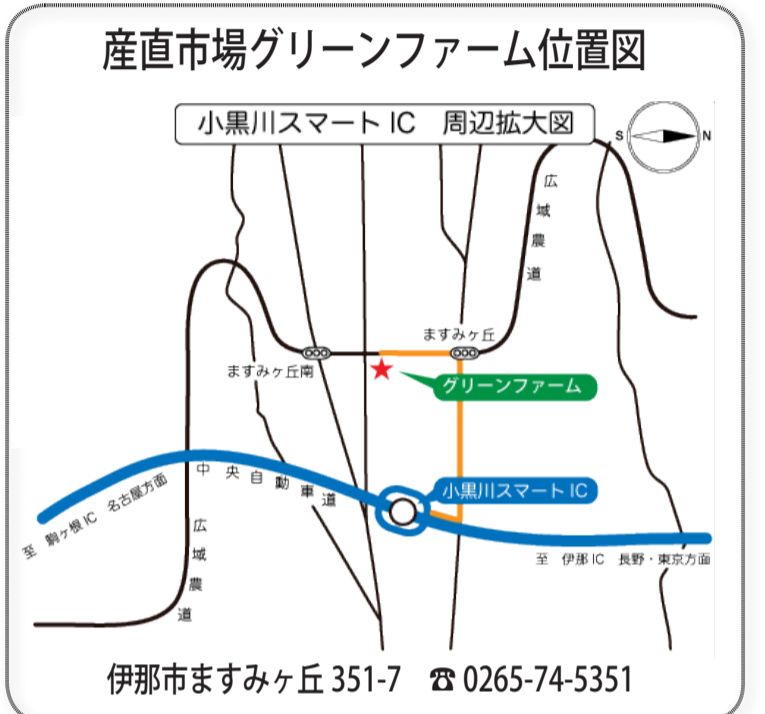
産直市場グリーンファーム位置図

小黒川スマート IC　周辺拡大図

S
N

広域農道

ますみヶ丘

ますみヶ丘南

グリーンファーム

中央自動車道

小黒川スマート IC

至　駒ヶ根 IC　名古屋方面

至　伊那 IC　長野・東京方面

広域農道

伊那市ますみヶ丘 351-7　☎ 0265-74-5351